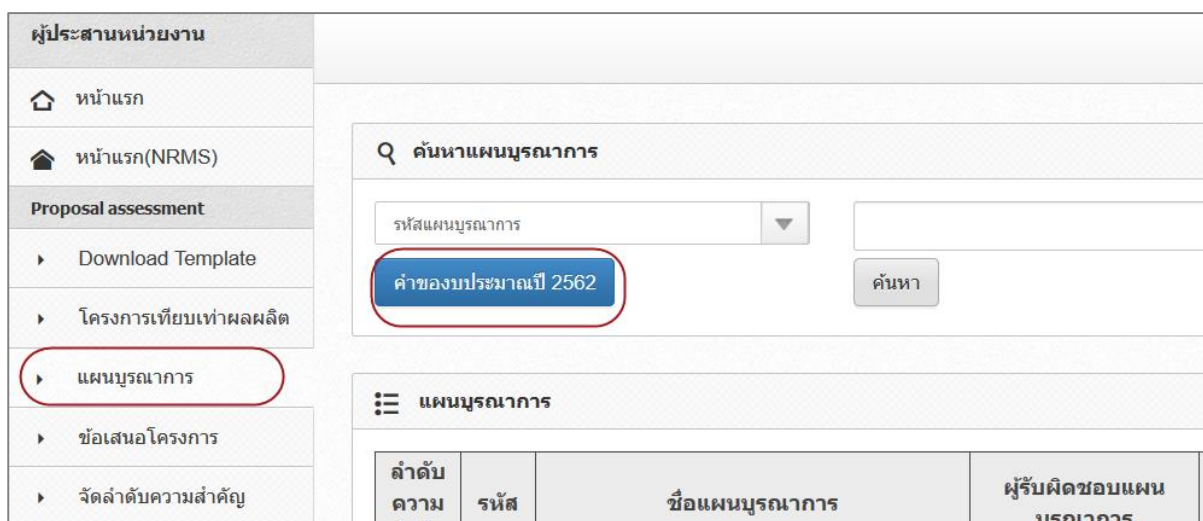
ผู้ประสานหน่วยงาน

หน้าแรก

หน้าแรก(NRMS)

Proposal assessment

Download Template

โครงการเทียบเท่าผลผลิต

แผนบูรณาการ

ข้อเสนอโครงการ

จัดลำดับความสำคัญ

ค้นหาแผนบูรณาการ

รหัสแผนบูรณาการ

คำของบประมาณปี 2562

ค้นหา

แผนบูรณาการ

| ลำดับ ความ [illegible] | รหัส | ชื่อแผนบูรณาการ | ผู้รับผิดชอบแผน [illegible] |
|---|---|---|---|